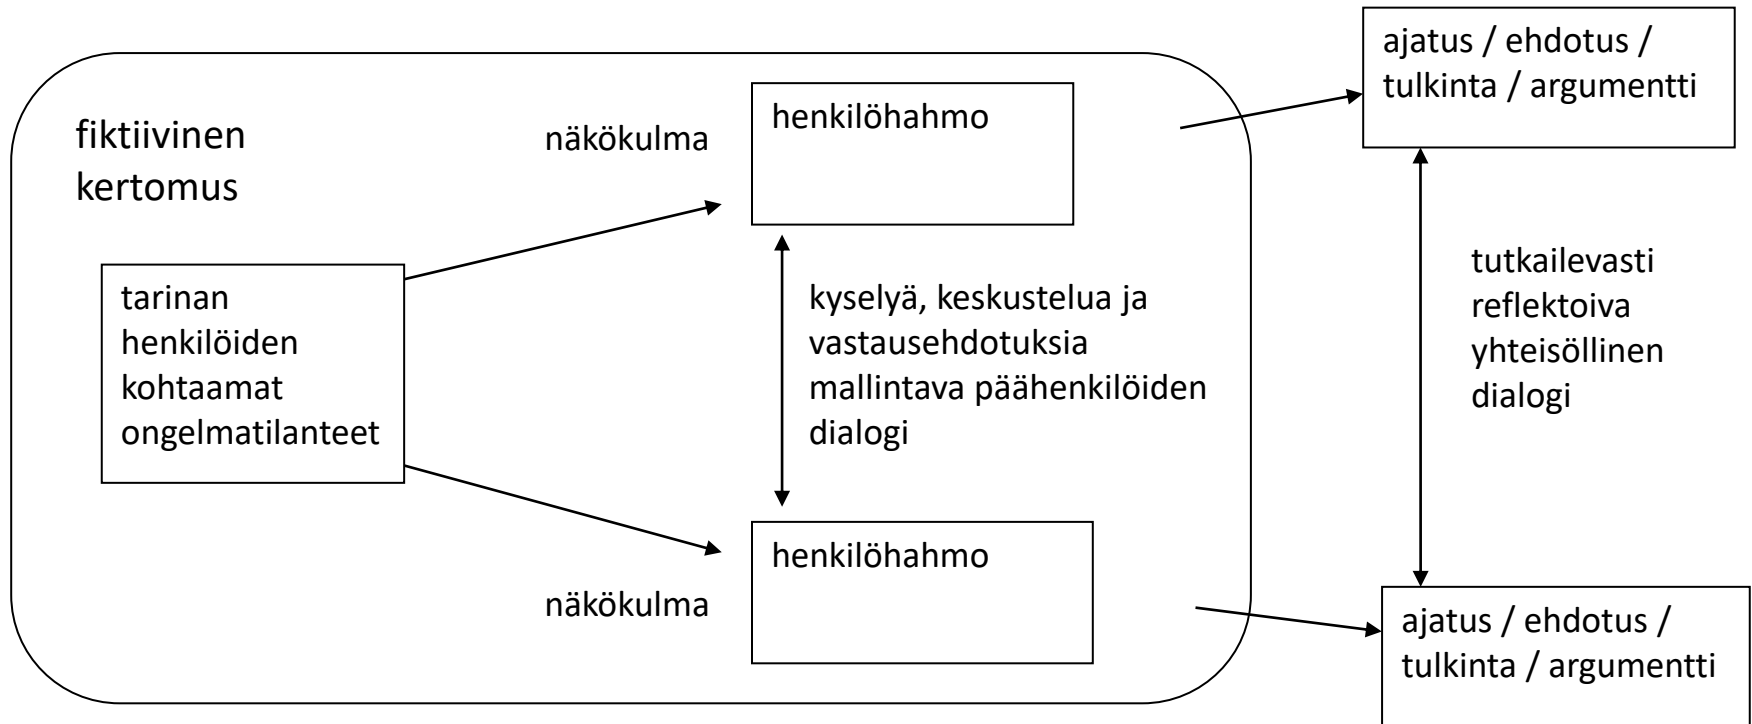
fiktiivinen kertomus

tarinan henkilöiden kohtaamat ongelmatilanteet

näkökulma

henkilöhahmo

kyselyä, keskustelua ja vastausehdotuksia mallintava päähenkilöiden dialogi

henkilöhahmo

näkökulma

ajatus / ehdotus / tulkinta / argumentti

tutkailevasti reflektoiva yhteisöllinen dialogi

ajatus / ehdotus / tulkinta / argumentti